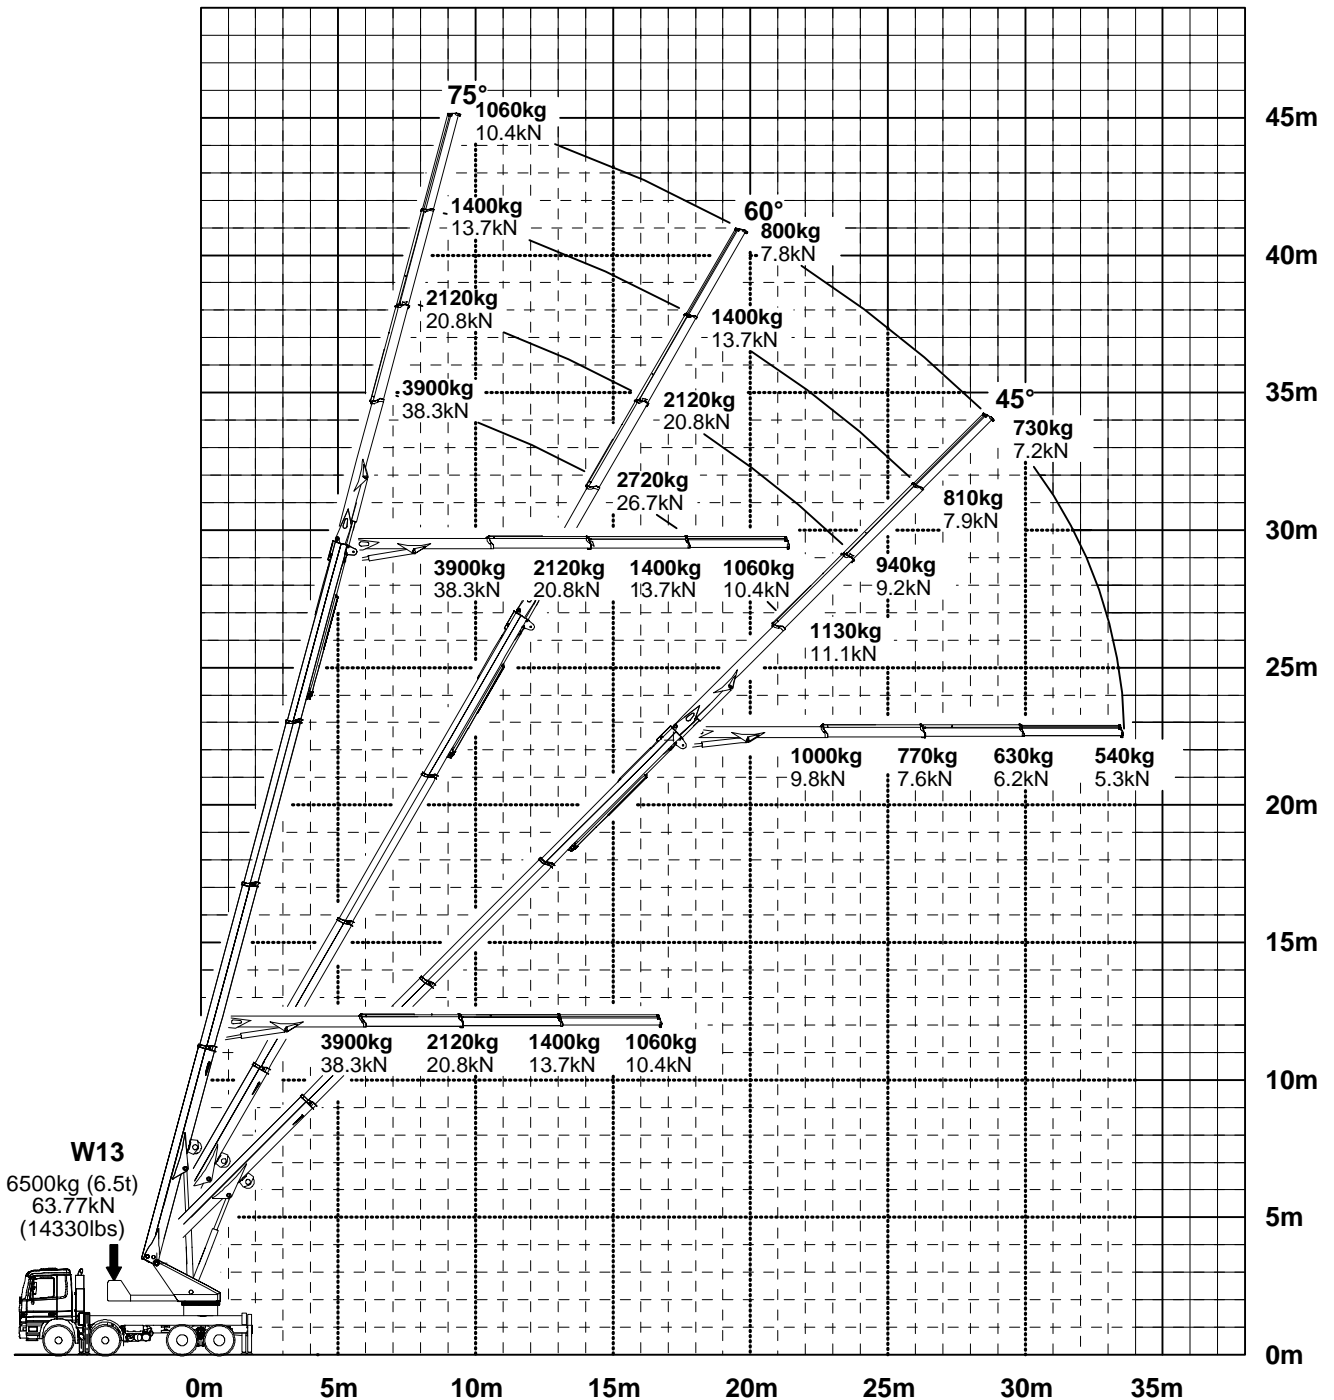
75°
1060kg
10.4kN

1400kg
13.7kN

2120kg
20.8kN

3900kg
38.3kN

60°
800kg
7.8kN

1400kg
13.7kN

2120kg
20.8kN

2720kg
26.7kN

45°
730kg
7.2kN

810kg
7.9kN

940kg
9.2kN

1130kg
11.1kN

3900kg
38.3kN

2120kg
20.8kN

1400kg
13.7kN

1060kg
10.4kN

1000kg
9.8kN

770kg
7.6kN

630kg
6.2kN

540kg
5.3kN

3900kg
38.3kN

2120kg
20.8kN

1400kg
13.7kN

1060kg
10.4kN

W13
6500kg (6.5t)
63.77kN
(14330lbs)

45m
40m
35m
30m
25m
20m
15m
10m
5m
0m

0m
5m
10m
15m
20m
25m
30m
35m